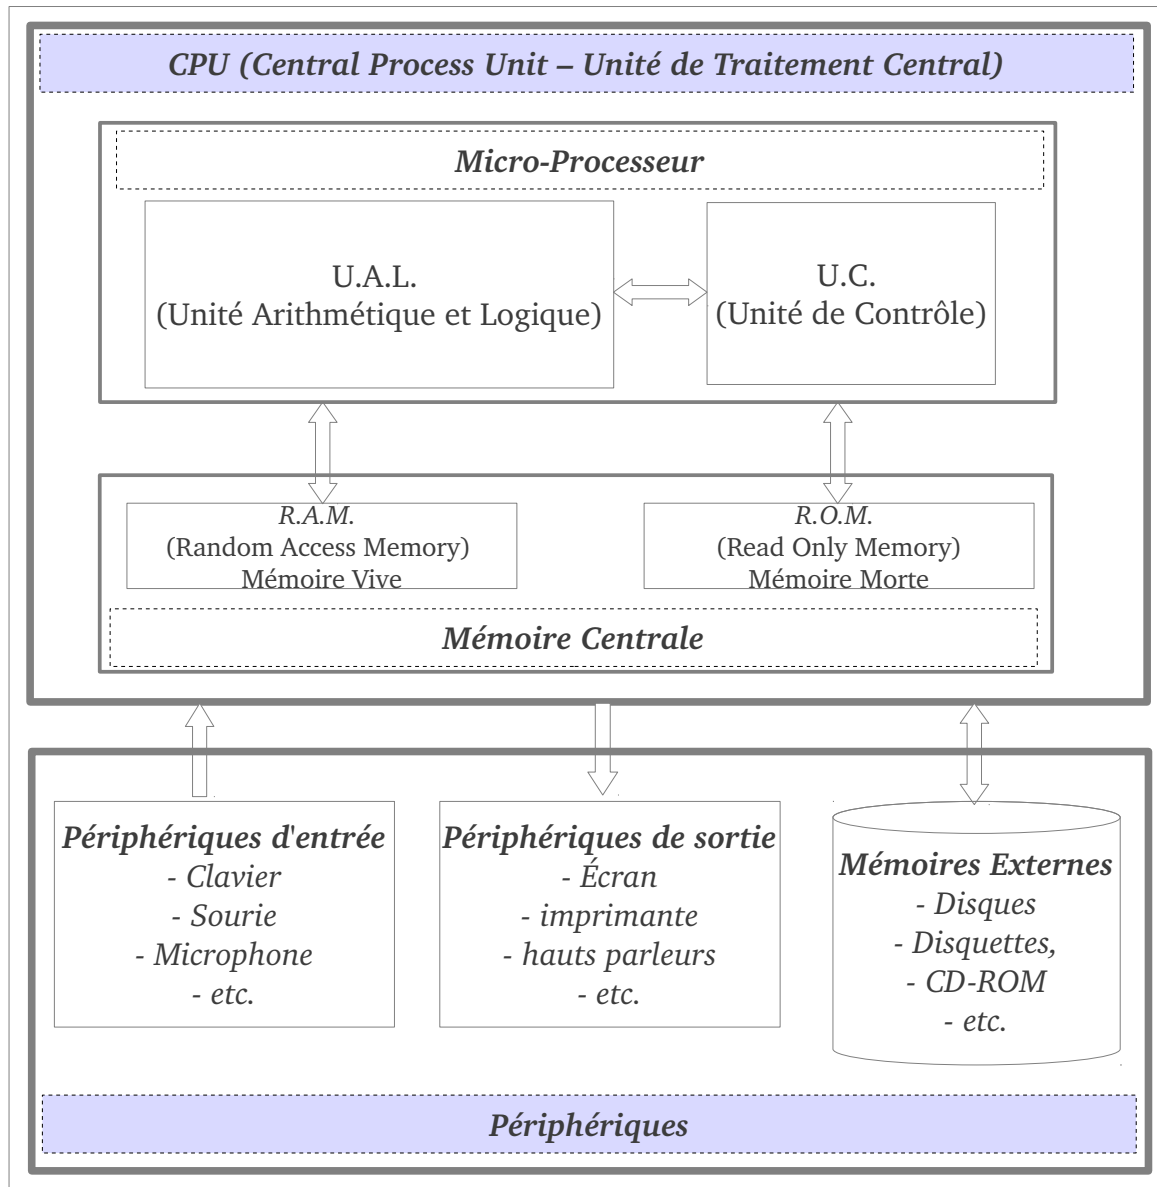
CPU (Central Process Unit – Unité de Traitement Central)

Micro-Processeur

U.A.L.
(Unité Arithmétique et Logique)

U.C.
(Unité de Contrôle)

R.A.M.
(Random Access Memory)
Mémoire Vive

R.O.M.
(Read Only Memory)
Mémoire Morte

Mémoire Centrale

Périphériques d'entrée
- Clavier
- Sourie
- Microphone
- etc.

Périphériques de sortie
- Écran
- imprimante
- hauts parleurs
- etc.

Mémoires Externes
- Disques
- Disquettes,
- CD-ROM
- etc.

Périphériques